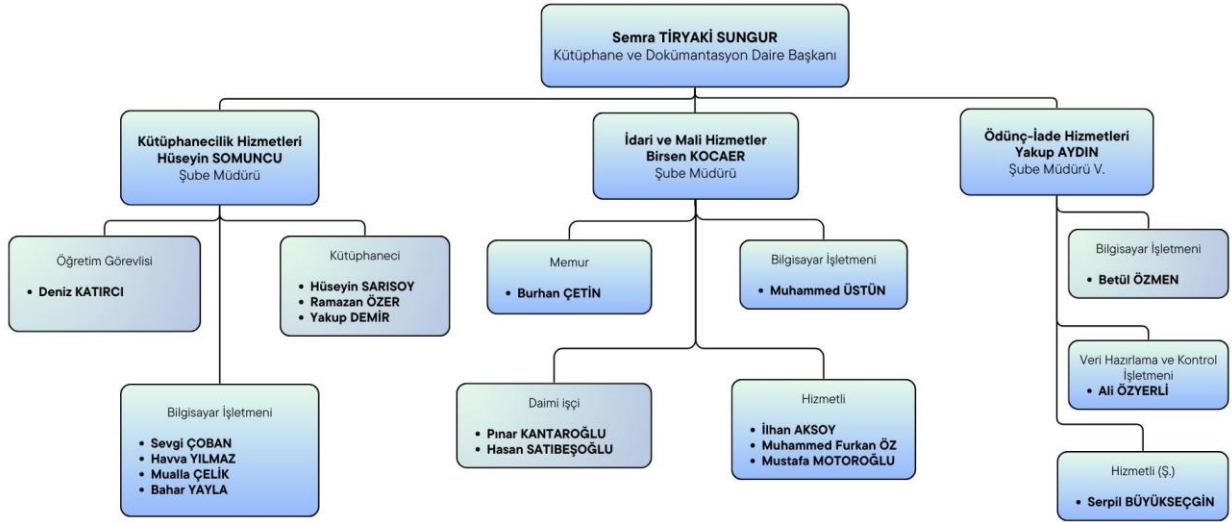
Semra TİRYAKİ SUNGUR
Kütüphane ve Dokümantasyon Daire Başkanı

Kütüphanecilik Hizmetleri
Hüseyin SOMUNCU
Şube Müdürü

Öğretim Görevlisi
• Deniz KATIRCI

Kütüphaneci
• Hüseyin SARISOY
• Ramazan ÖZER
• Yakup DEMİR

Bilgisayar İşletmeni
• Sevgi ÇOBAN
• Havva YILMAZ
• Mualla ÇELİK
• Bahar YAYLA

İdari ve Mali Hizmetler
Birsen KOCAER
Şube Müdürü

Memur
• Burhan ÇETİN

Bilgisayar İşletmeni
• Muhammed ÜSTÜN

Daimi işçi
• Pınar KANTAROĞLU
• Hasan SATIBEŞOĞLU

Hizmetli
• İlhan AKSOY
• Muhammed Furkan ÖZ
• Mustafa MOTOROĞLU

Ödünç-İade Hizmetleri
Yakup AYDIN
Şube Müdürü V.

Bilgisayar İşletmeni
• Betül ÖZMEN

Veri Hazırlama ve Kontrol İşletmeni
• Ali ÖZYERLİ

Hizmetli (Ş.)
• Serpil BÜYÜKSEÇGİN